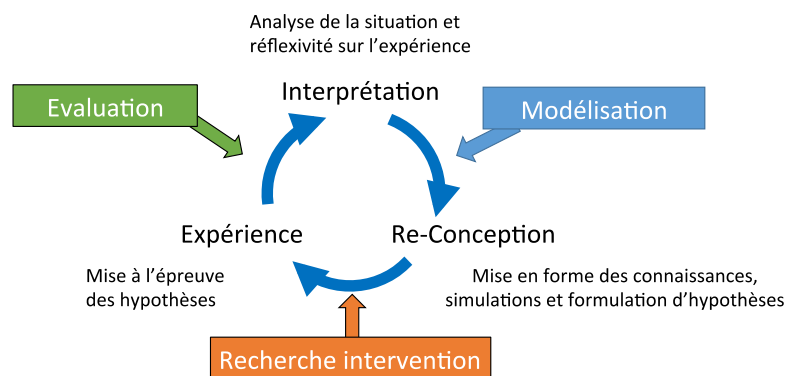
Analyse de la situation et réflexivité sur l'expérience

Interprétation

Evaluation

Modélisation

Expérience

Re-Conception

Mise à l'épreuve des hypothèses

Mise en forme des connaissances, simulations et formulation d'hypothèses

Recherche intervention